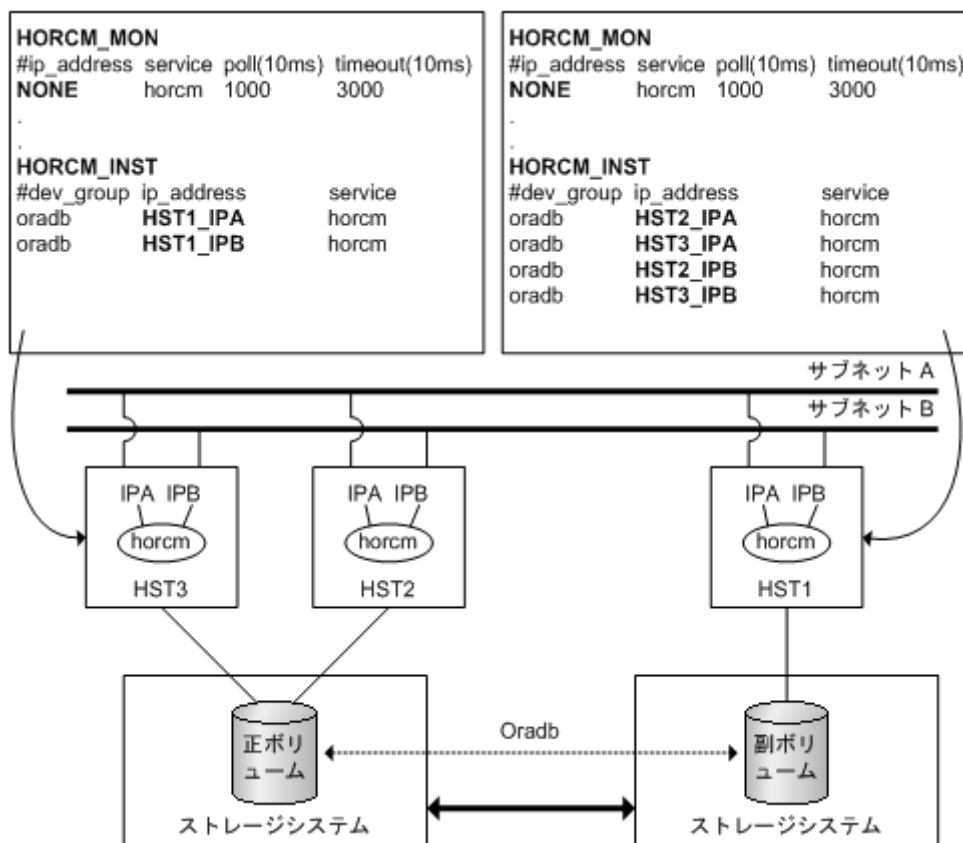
HORCM_MON
#ip_address service poll(10ms) timeout(10ms)
NONE horcm 1000 3000
.
.
HORCM_INST
#dev_group ip_address service
oradb HST1_IPA horcm
oradb HST1_IPB horcm

HORCM_MON
#ip_address service poll(10ms) timeout(10ms)
NONE horcm 1000 3000
.
.
HORCM_INST
#dev_group ip_address service
oradb HST2_IPA horcm
oradb HST3_IPA horcm
oradb HST2_IPB horcm
oradb HST3_IPB horcm

サブネット A
サブネット B

IPA IPB
horcm
HST3

IPA IPB
horcm
HST2

IPA IPB
horcm
HST1

正ボリューム
Oradb
副ボリューム
ストレージシステム
ストレージシステム